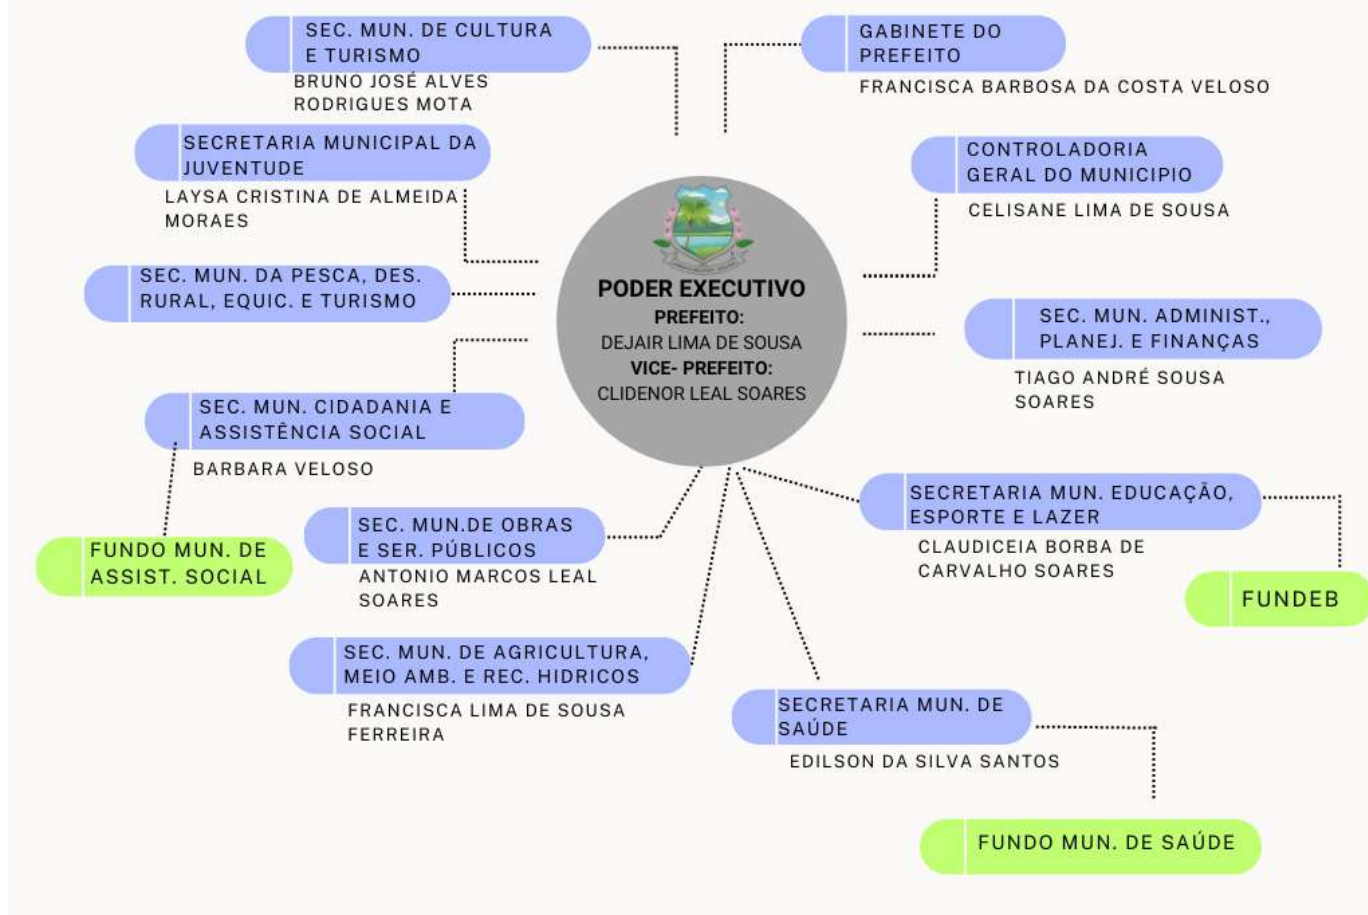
SEC. MUN. DE CULTURA E TURISMO
BRUNO JOSÉ ALVES RODRIGUES MOTA

GABINETE DO PREFEITO
FRANCISCA BARBOSA DA COSTA VELOSO

SECRETARIA MUNICIPAL DA JUVENTUDE
LAYSA CRISTINA DE ALMEIDA MORAES

CONTROLADORIA GERAL DO MUNICIPIO
CELISANE LIMA DE SOUSA

SEC. MUN. DA PESCA, DES. RURAL, EQUIC. E TURISMO

PODER EXECUTIVO
PREFEITO:
DEJAIR LIMA DE SOUSA
VICE- PREFEITO:
CLIDENOR LEAL SOARES

SEC. MUN. ADMINIST., PLANEJ. E FINANÇAS
TIAGO ANDRÉ SOUSA SOARES

SEC. MUN. CIDADANIA E ASSISTÊNCIA SOCIAL
BARBARA VELOSO

FUNDO MUN. DE ASSIST. SOCIAL

SEC. MUN.DE OBRAS E SER. PÚBLICOS
ANTONIO MARCOS LEAL SOARES

SECRETARIA MUN. EDUCAÇÃO, ESPORTE E LAZER
CLAUDICEIA BORBA DE CARVALHO SOARES

FUNDEB

SEC. MUN. DE AGRICULTURA, MEIO AMB. E REC. HIDRICOS
FRANCISCA LIMA DE SOUSA FERREIRA

SECRETARIA MUN. DE SAÚDE
EDILSON DA SILVA SANTOS

FUNDO MUN. DE SAÚDE